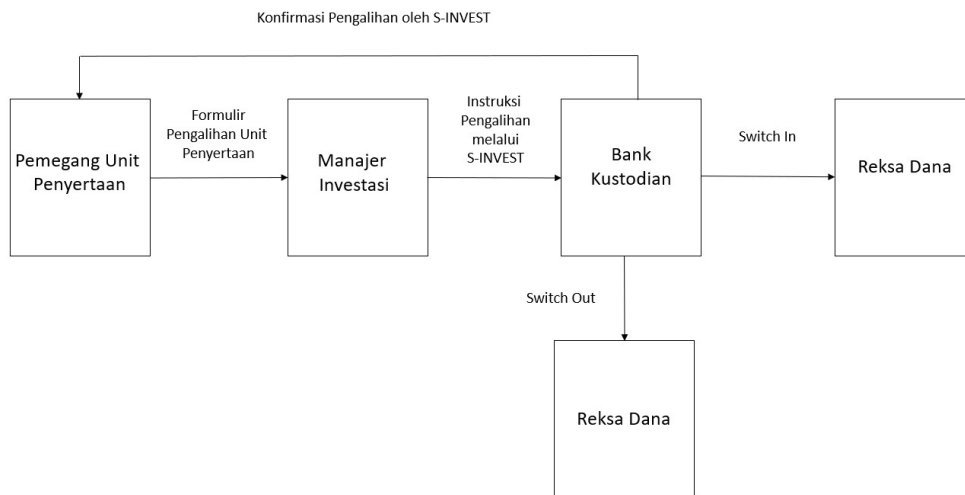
Konfirmasi Pengalihan oleh S-INVEST

Pemegang Unit Penyertaan

Formulir Pengalihan Unit Penyertaan

Manajer Investasi

Instruksi Pengalihan melalui S-INVEST

Bank Kustodian

Switch In

Reksa Dana

Switch Out

Reksa Dana